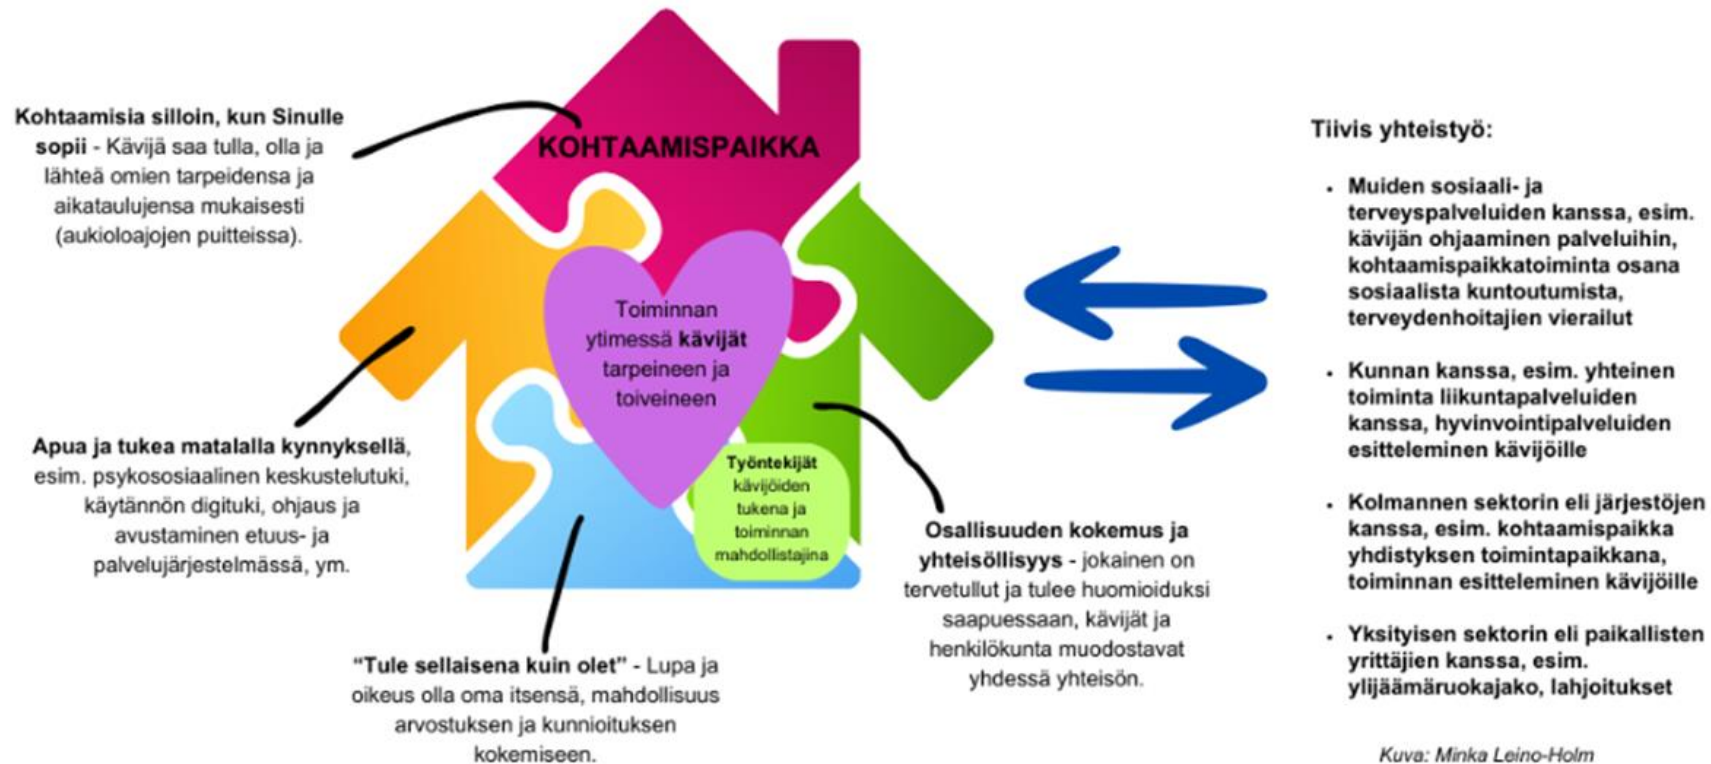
**Kohtaamisia silloin, kun Sinulle sopii** - Kävijä saa tulla, olla ja lähteä omien tarpeidensa ja aikataulujensa mukaisesti (aukioloajojen puitteissa).

KOHTAAMISPAIKKA

Toiminnan ytimessä **kävijät** tarpeineen ja toiveineen

**Työntekijät** kävijöiden tukena ja toiminnan mahdollistajina

**Apua ja tukea matalalla kynnyksellä**, esim. psykososiaalinen keskustelutuki, käytännön digituki, ohjaus ja avustaminen etuus- ja palvelujärjestelmässä, ym.

**"Tule sellaisena kuin olet"** - Lupa ja oikeus olla oma itsensä, mahdollisuus arvostuksen ja kunnioituksen kokemiseen.

**Osallisuuden kokemus ja yhteisöllisyys** - jokainen on tervetullut ja tulee huomioiduksi saapuessaan, kävijät ja henkilökunta muodostavat yhdessä yhteisön.

Tiivis yhteistyö:

- Muiden sosiaali- ja terveyspalveluiden kanssa, esim. kävijän ohjaaminen palveluihin, kohtaamispaikkatoiminta osana sosiaalista kuntoutumista, terveydenhoitajien vierailut
- Kunnan kanssa, esim. yhteinen toiminta liikuntapalveluiden kanssa, hyvinvointipalveluiden esitteleminen kävijöille
- Kolmannen sektorin eli järjestöjen kanssa, esim. kohtaamispaikka yhdistyksen toimintapaikkana, toiminnan esitteleminen kävijöille
- Yksityisen sektorin eli paikallisten yrittäjien kanssa, esim. ylijäämäruokajako, lahjoitukset

Kuva: Minka Leino-Holm